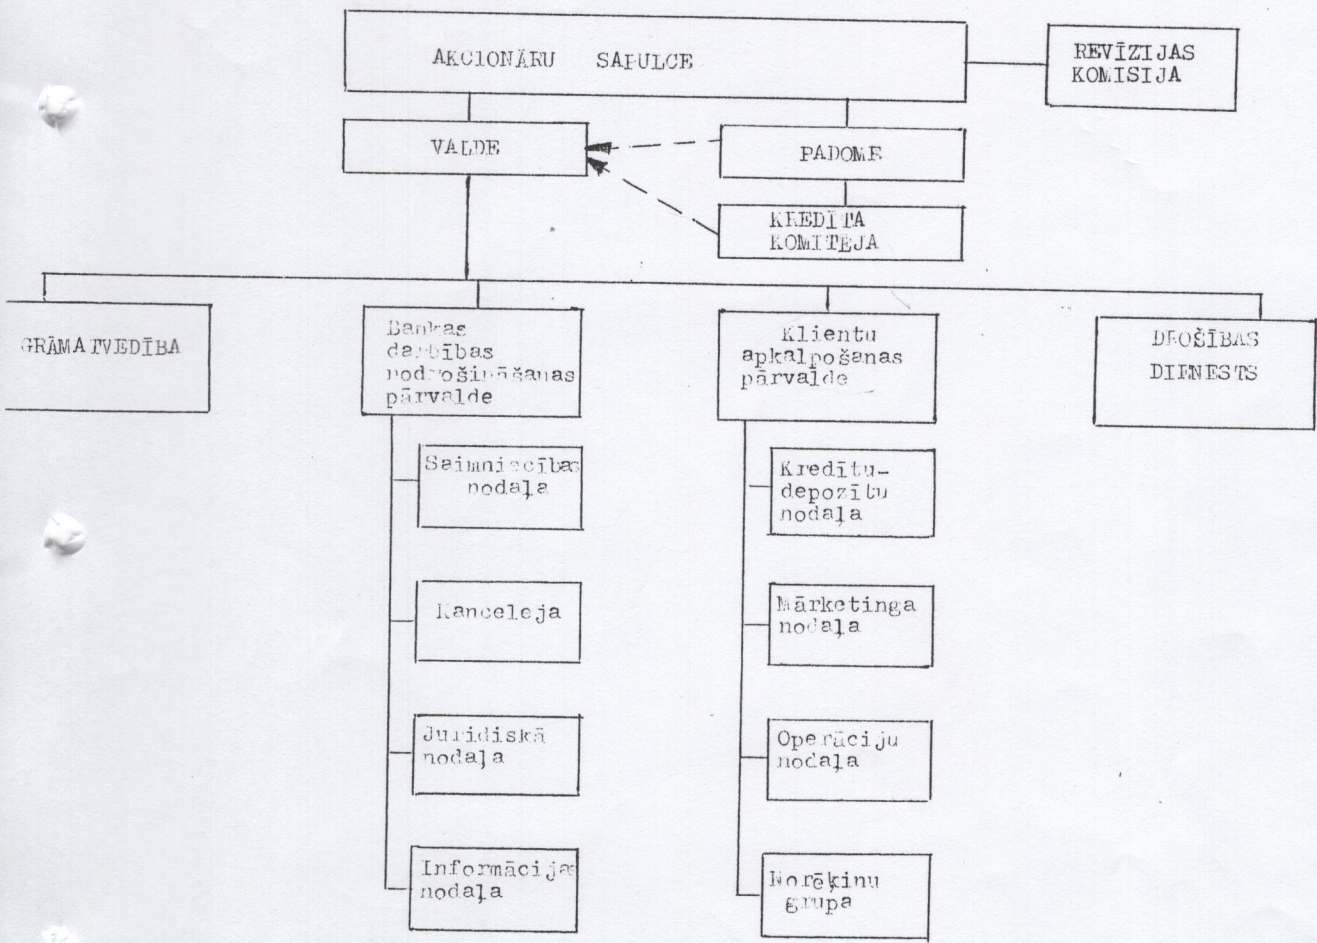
AKCIONĀRU SAPULCE

REVĪZIJAS KOMISIJA

VALDE

PADOME

KREDĪTA KOMITEJA

GRĀMATVEDĪBA

Bankas darbības nodrošināšanas pārvalde

Klientu apkalpošanas pārvalde

DROŠĪBAS DIENESTS

Saimniecības nodaļa

Kredītu-depozītu nodaļa

Kanceleja

Mārketinga nodaļa

Juridiskā nodaļa

Operāciju nodaļa

Informācijas nodaļa

Norēķinu grupa